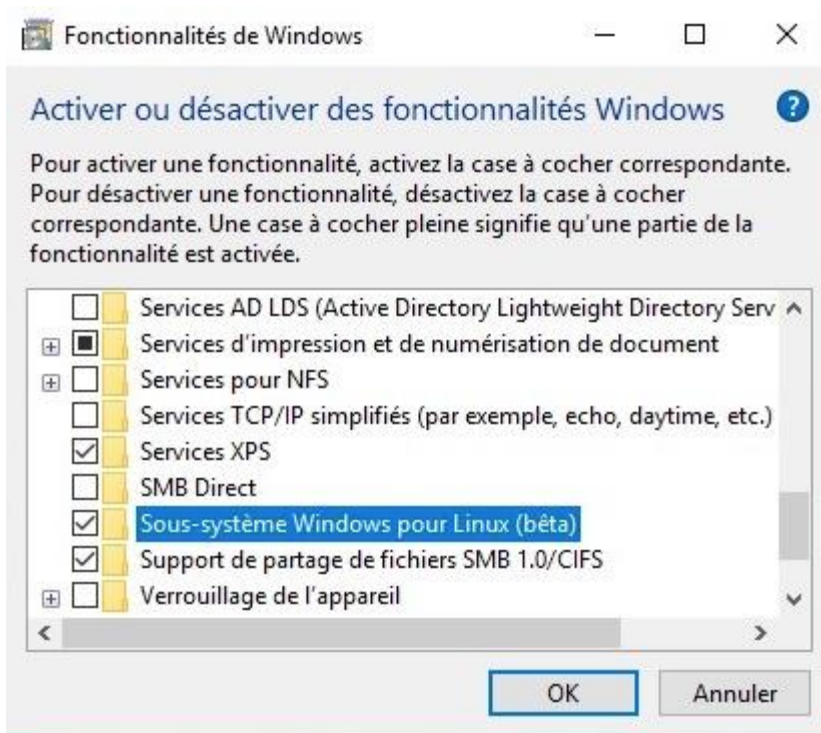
Fonctionnalités de Windows

Activer ou désactiver des fonctionnalités Windows

Pour activer une fonctionnalité, activez la case à cocher correspondante. Pour désactiver une fonctionnalité, désactivez la case à cocher correspondante. Une case à cocher pleine signifie qu'une partie de la fonctionnalité est activée.

Services AD LDS (Active Directory Lightweight Directory Serv
Services d'impression et de numérisation de document
Services pour NFS
Services TCP/IP simplifiés (par exemple, echo, daytime, etc.)
Services XPS
SMB Direct
Sous-système Windows pour Linux (bêta)
Support de partage de fichiers SMB 1.0/CIFS
Verrouillage de l'appareil

OK
Annuler